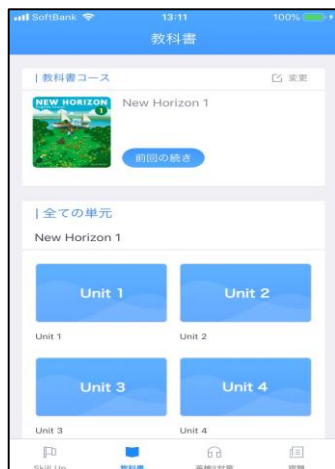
SoftBank 13:11 100%

教科書

| 教科書コース

変更

NEW HORIZON 1

New Horizon 1

前回の続き

| 全ての単元

New Horizon 1

Unit 1

Unit 1

Unit 2

Unit 2

Unit 3

Unit 3

Unit 4

Unit 4

Skill Up

教科書

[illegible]

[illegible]